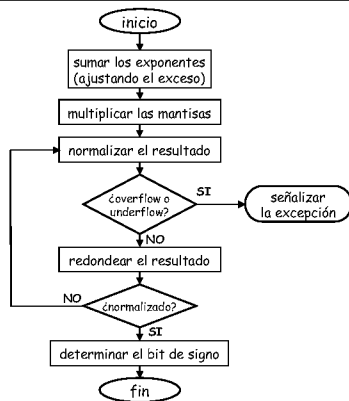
inicio

sumar los exponentes (ajustando el exceso)

multiplicar las mantisas

normalizar el resultado

¿overflow o underflow?

SI

señalizar la excepción

NO

redondear el resultado

NO

¿normalizado?

SI

determinar el bit de signo

fin